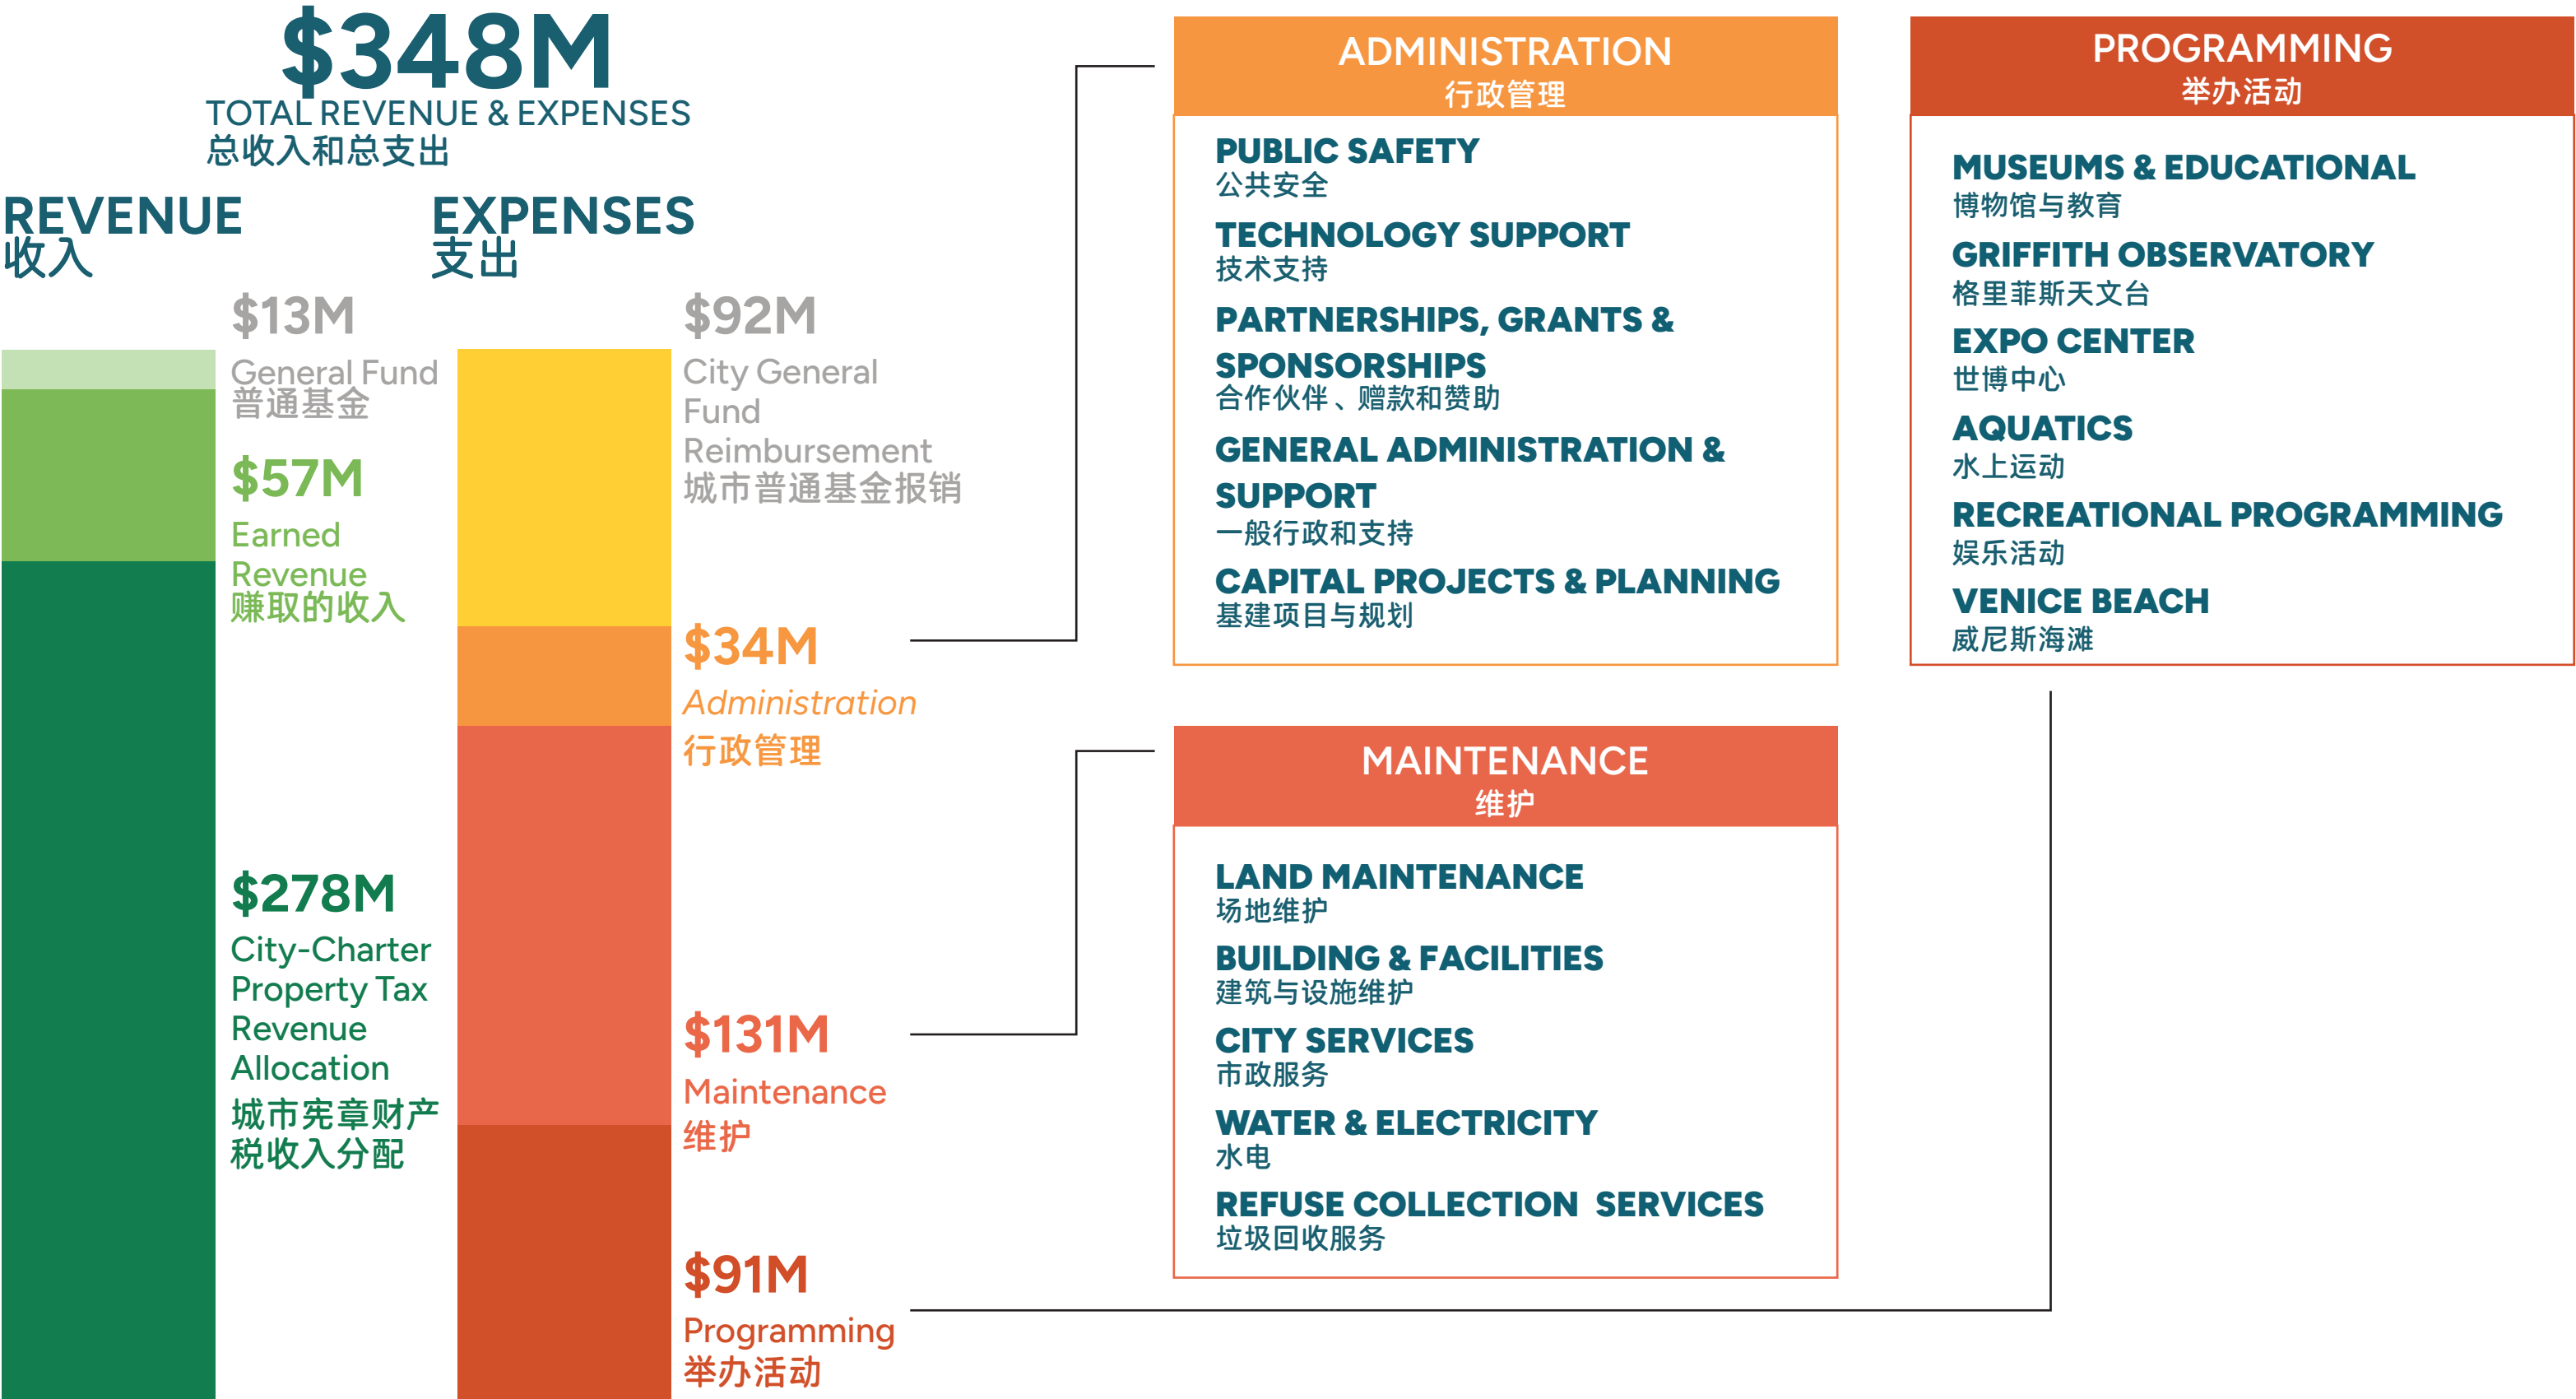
$348M
TOTAL REVENUE & EXPENSES
总收入和总支出

REVENUE
收入

$13M
General Fund
普通基金

$57M
Earned Revenue
赚取的收入

$278M
City-Charter Property Tax Revenue Allocation
城市宪章财产税收入分配

EXPENSES
支出

$92M
City General Fund Reimbursement
城市普通基金报销

$34M
Administration
行政管理

$131M
Maintenance
维护

$91M
Programming
举办活动

ADMINISTRATION
行政管理

PUBLIC SAFETY
公共安全
TECHNOLOGY SUPPORT
技术支持
PARTNERSHIPS, GRANTS & SPONSORSHIPS
合作伙伴、赠款和赞助
GENERAL ADMINISTRATION & SUPPORT
一般行政和支持
CAPITAL PROJECTS & PLANNING
基建项目与规划

PROGRAMMING
举办活动

MUSEUMS & EDUCATIONAL
博物馆与教育
GRIFFITH OBSERVATORY
格里菲斯天文台
EXPO CENTER
世博中心
AQUATICS
水上运动
RECREATIONAL PROGRAMMING
娱乐活动
VENICE BEACH
威尼斯海滩

MAINTENANCE
维护

LAND MAINTENANCE
场地维护
BUILDING & FACILITIES
建筑与设施维护
CITY SERVICES
市政服务
WATER & ELECTRICITY
水电
REFUSE COLLECTION SERVICES
垃圾回收服务